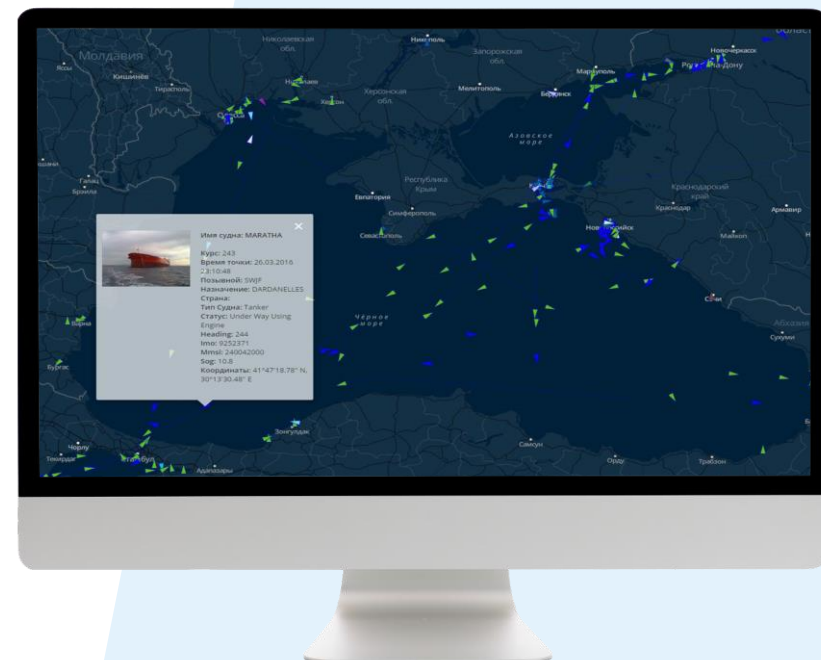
Молдавия
Яссы
Кишинёв
Тирасполь
Николаевская обл.
Никополь
Запорожская обл.
Новочеркасск
Ростов-на-Дону
Николаев
Херсон
Херсонская обл.
Мелитополь
Мариуполь
Бердянск
Одесса
Азовское море
Галац
Браила
Республика Крым
Евпатория
Симферополь
Краснодарский край
Краснодар
Армавир
Севастополь
Новороссийск
Майкоп
Сочи
Абхазия
Сухуми
Варна
Бургас
Чёрное море
Зонгулдак
Самсун
Орду
Трабзон
Чорлу
Текирдаг
Стамбул
Адапазары

Имя судна: MARATHA
Курс: 243
Время точки: 26.03.2016 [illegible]3:10:48
Позывной: SWJF
Назначение: DARDANELLES
Страна:
Тип Судна: Tanker
Статус: Under Way Using Engine
Heading: 244
Imo: 9252371
Mmsi: 240042000
Sog: 10.8
Координаты: 41°47'18.78" N, 30°13'30.48" E